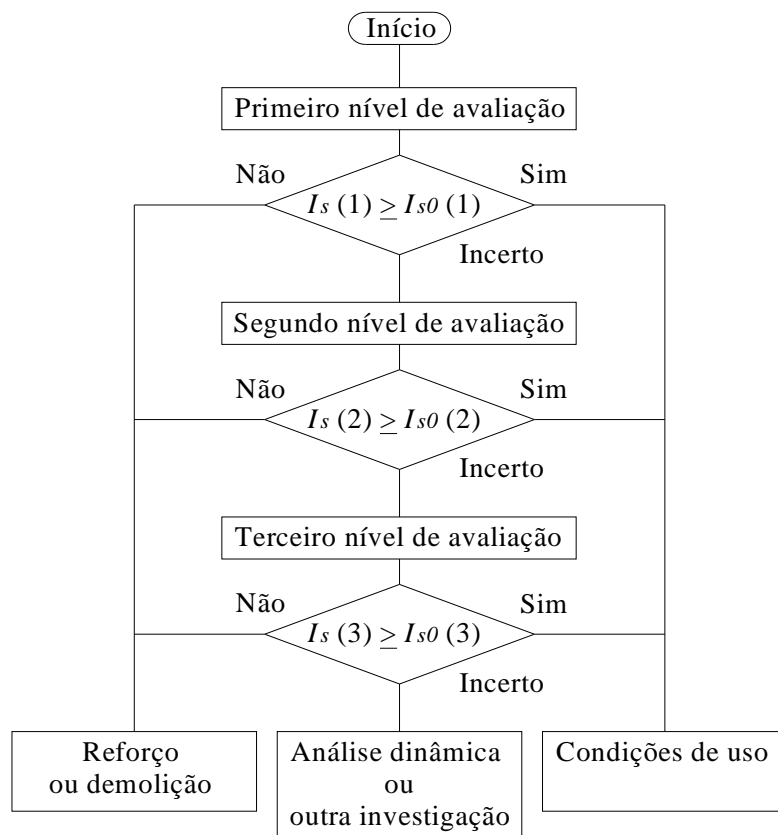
Início

Primeiro nível de avaliação

Não

Sim

$I_s(1) \geq I_{s0}(1)$

Incerto

Segundo nível de avaliação

Não

Sim

$I_s(2) \geq I_{s0}(2)$

Incerto

Terceiro nível de avaliação

Não

Sim

$I_s(3) \geq I_{s0}(3)$

Incerto

Reforço ou demolição

Análise dinâmica ou outra investigação

Condições de uso